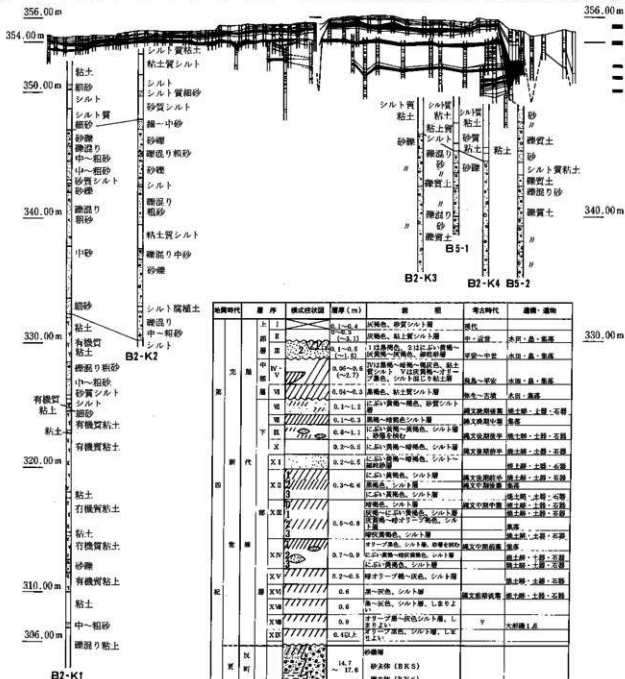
356.00m
354.00m
350.00m
340.00m
330.00m
320.00m
310.00m
306.00m

粘土
細砂
シルト
シルト質細砂
砂礫
礫混り
中～粗砂
中～粗砂
砂質シルト
礫混り細砂
中砂
細砂
粘土
有機質粘土
礫混り細砂
中～粗砂
砂質シルト
有機質粘土
シルト
細砂
有機質粘土
粘土
有機質粘土
粘土
有機質粘土
粘土
有機質粘土
砂礫
有機質粘土
粘土
中～粗砂
礫混り粘土
B2-K1

シルト質粘土
粘土質シルト
シルト
シルト質細砂
砂質シルト
細～中砂
砂礫
礫混り細砂
砂礫
シルト
礫混り粗砂
粘土質シルト
礫混り中砂
砂礫
シルト腐植土
礫混り
中～粗砂
シルト
B2-K2

シルト質粘土
砂礫
シルト質粘土
粘土質シルト
砂質シルト
砂礫
礫質土
礫混り砂
礫質土
B2-K3
B5-1
粘土
B2-K4
砂
礫質土
砂
シルト質粘土
礫混り砂
礫質土
B5-2

356.00m
340.00m
330.00m

| 地質時代 | | 層序 | 模式柱状図 | 層厚（m） | 岩相 | 考古時代 | 遺構・遺物 |
|---|---|---|---|---|---|---|---|
| 第四紀 | 完新世 | 上部 I | | 0.1～0.4 | 灰褐色、砂質シルト層 | 現代 | |
| | | II | | 0.1～0.2 (～0.3) | 灰褐色、粘土質シルト層 | 中・近世 | 水田・島・集落 |
| | | III | | 1.0～0.5 (～1.5) | 1は淡褐色、2は灰白～黄褐一灰褐色～灰褐色、細粒砂層 | 平安～中世 | 水田・島・集落 |
| | | 中部 IV・V | | 0.05～0.5 (～2.7) | IVは黒褐色～褐灰色、粘土質シルト Vは灰黄褐色～オリーブ黒色、シルト混じり粘土層 | 飛鳥～平安 | 水田・島・集落 |
| | | VI | | 0.04～0.3 | 黒褐色、粘土質シルト層 | 弥生～古墳 | 水田・集落 |
| | | VII | | 0.1～1.2 | にぶい黄褐～褐色、砂質シルト層 | 縄文後期後葉 | 焼土跡・土器・石器 |
| | | VIII | | 0.1～0.3 | 黒褐～褐灰色シルト層 | 縄文後期中葉 | 集落 |
| | | 下部 IX | | 0.6～1.1 | にぶい黄褐色、シルト層、砂礫を挟む | 縄文後期後半 | 焼土跡・土器・石器 |
| | | X | | 0.2～0.5 | にぶい黄褐～暗褐色、シルト層 | 縄文後期前半 | 焼土跡・土器・石器 |
| | | XI | | 0.2～0.5 | にぶい黄褐～暗褐色、シルト～細砂層 | | 焼土跡・土器・石器 |
| | | XII | | 0.3～0.6 | 灰黄褐色、シルト層 / にぶい黄褐色、シルト層 | 縄文早期後葉 | 焼土跡・土器・石器 |
| | | XIII | | 0.5～0.8 | 暗褐色、シルト層 / 灰褐～にぶい黄褐色、シルト層 / 灰黄褐～暗オリーブ褐色、シルト層 | 縄文早期中葉 | 焼土跡・土器・石器 / 集落 |
| | | XIV | | 0.7～0.9 | 暗灰黄色、シルト層 / オリーブ褐色、シルト層、砂層を挟む / にぶい黄褐～暗灰黄褐色、シルト層 | 縄文草創期末 | 集落 / 焼土跡・土器・石器 |
| | | XV | | 0.2～0.5 | 暗オリーブ褐～灰色、シルト層 | | 焼土跡・土器・石器 |
| | | XVI | | 0.6 | 黒～灰色、シルト層 | 縄文草創期後葉 | |
| | | XVII | | 0.6 | 黒～灰色、シルト層、しまりよい | | |
| | | XVIII | | 0.9 | オリーブ黒～灰色シルト層、しまりよい | ? | 木材痕1点 |
| | | XIX | | 0.4以上 | オリーブ黒色、シルト層、しまりよい | | |
| | 更新世 | 沢町 | | 14.7～17.6 | 砂礫層 / 砂主体（BKS） / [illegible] | | |